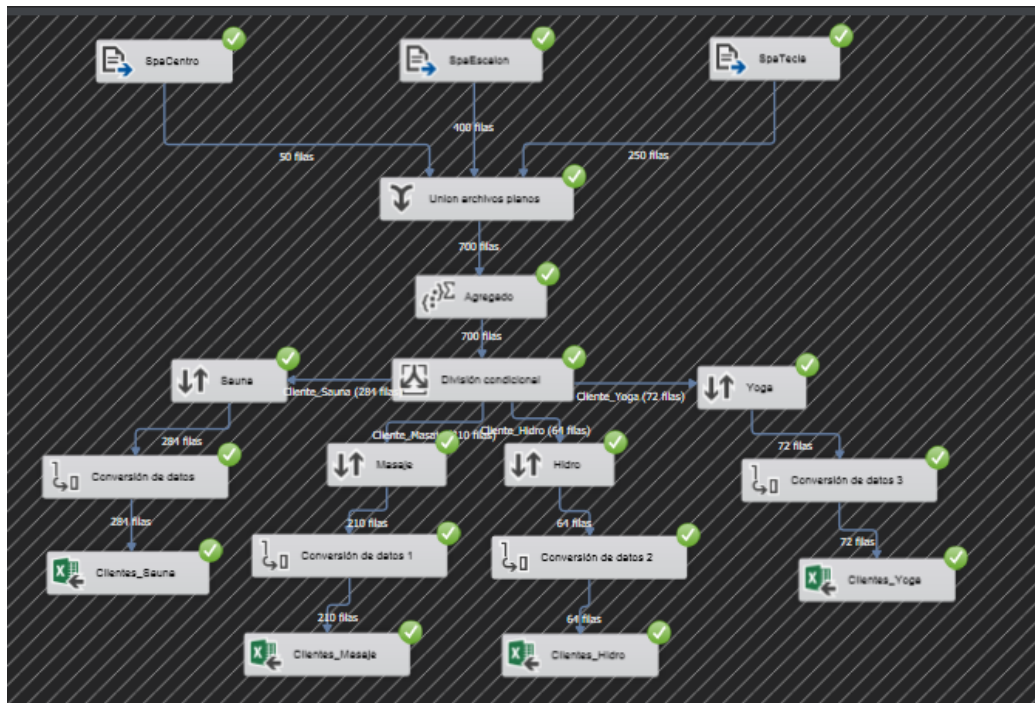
SpaCentro

SpaEscalon

SpaTecla

50 filas

400 filas

250 filas

Union archivos planos

700 filas

Agregado

700 filas

Sauna

División condicional

Yoga

Cliente_Sauna (284 filas)

Cliente_Yoga (72 filas)

Cliente_Masaje (210 filas)

Cliente_Hidro (64 filas)

284 filas

72 filas

Conversión de datos

Masaje

Hidro

Conversión de datos 3

284 filas

210 filas

64 filas

72 filas

Clientes_Sauna

Conversión de datos 1

Conversión de datos 2

Clientes_Yoga

210 filas

64 filas

Clientes_Masaje

Clientes_Hidro